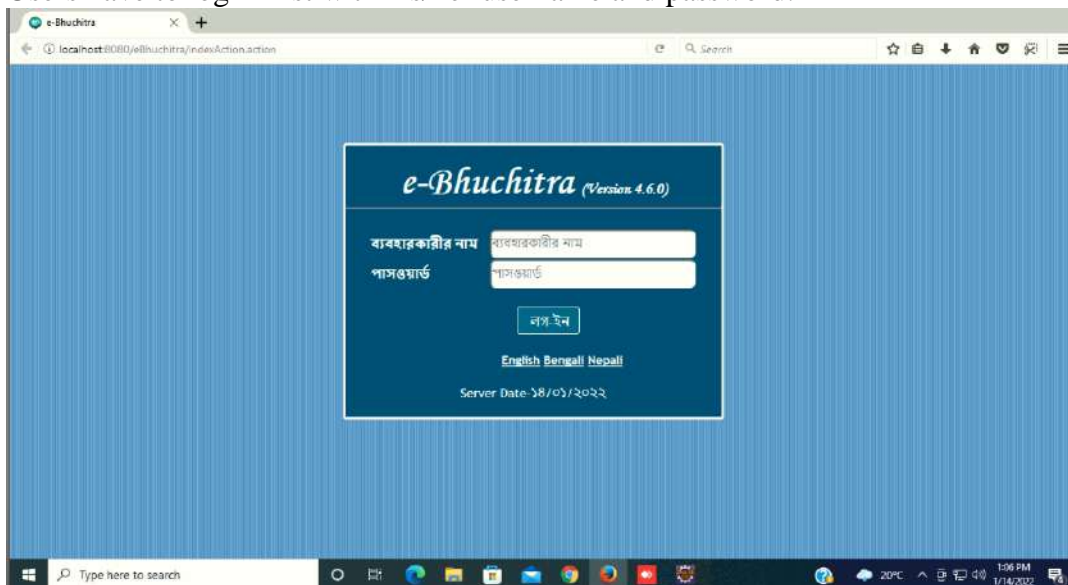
User have to login with user name and password.

e-Bhuchitra

localhost:8080/eBhuchitra/indexAction.action

Search

e-Bhuchitra (Version 4.6.0)

ব্যবহারকারীর নাম ব্যবহারকারীর নাম
পাসওয়ার্ড পাসওয়ার্ড

লগ ইন

English Bengali Nepali

Server Date-১৪/০১/২০২২

Type here to search

20°C

1:06 PM
1/14/2022